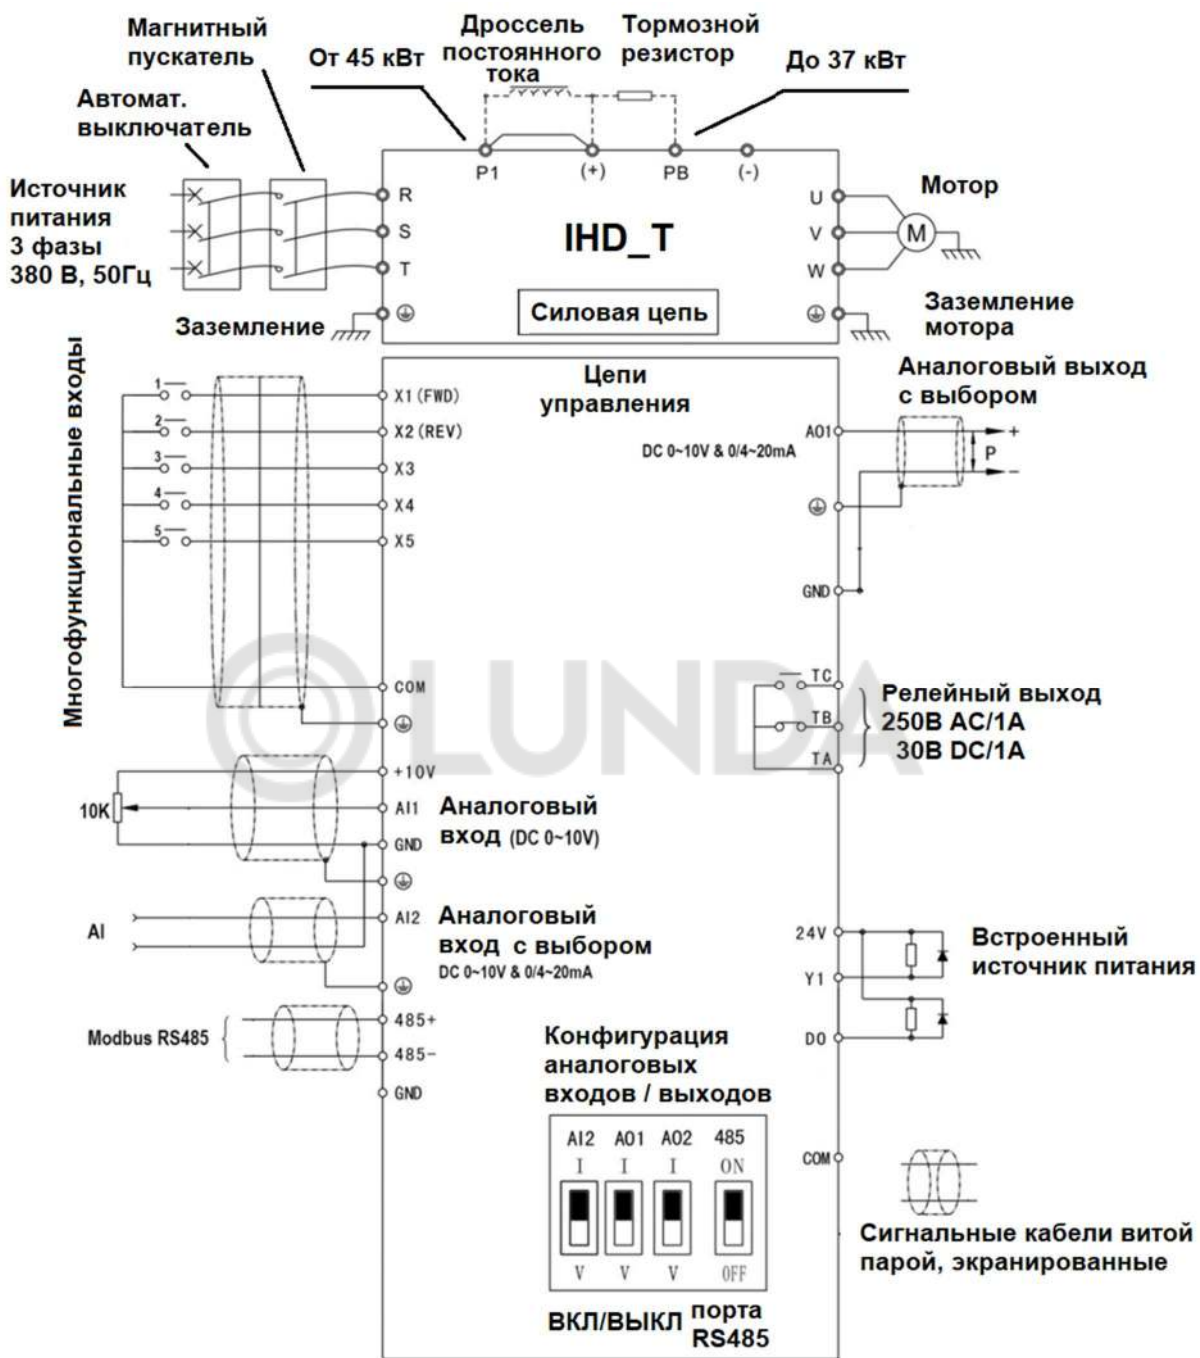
Магнитный пускатель

Дроссель постоянного тока

Тормозной резистор

От 45 кВт

До 37 кВт

Автомат. выключатель

P1 (+) PB (-)

Источник питания 3 фазы 380 В, 50Гц

R
S
T

IHD_T

U
V
W

Мотор

M

Заземление

Силовая цепь

Заземление мотора

Многофункциональные входы

1
2
3
4
5

X1 (FWD)
X2 (REV)
X3
X4
X5

Цепи управления

Аналоговый выход с выбором

AO1

DC 0~10V & 0/4~20mA

+
P
-

GND

COM

LUNDA

TC
TB
TA

Релейный выход 250В AC/1A 30В DC/1A

+10V

10K

AI1

Аналоговый вход (DC 0~10V)

GND

AI

AI2

Аналоговый вход с выбором

DC 0~10V & 0/4~20mA

24V
Y1
DO

Встроенный источник питания

Modbus RS485

485+
485-
GND

Конфигурация аналоговых входов / выходов

| AI2 | AO1 | AO2 | 485 |
|---|---|---|---|
| I | I | I | ON |
| V | V | V | OFF |

COM

Сигнальные кабели витой парой, экранированные

ВКЛ/ВЫКЛ порта RS485